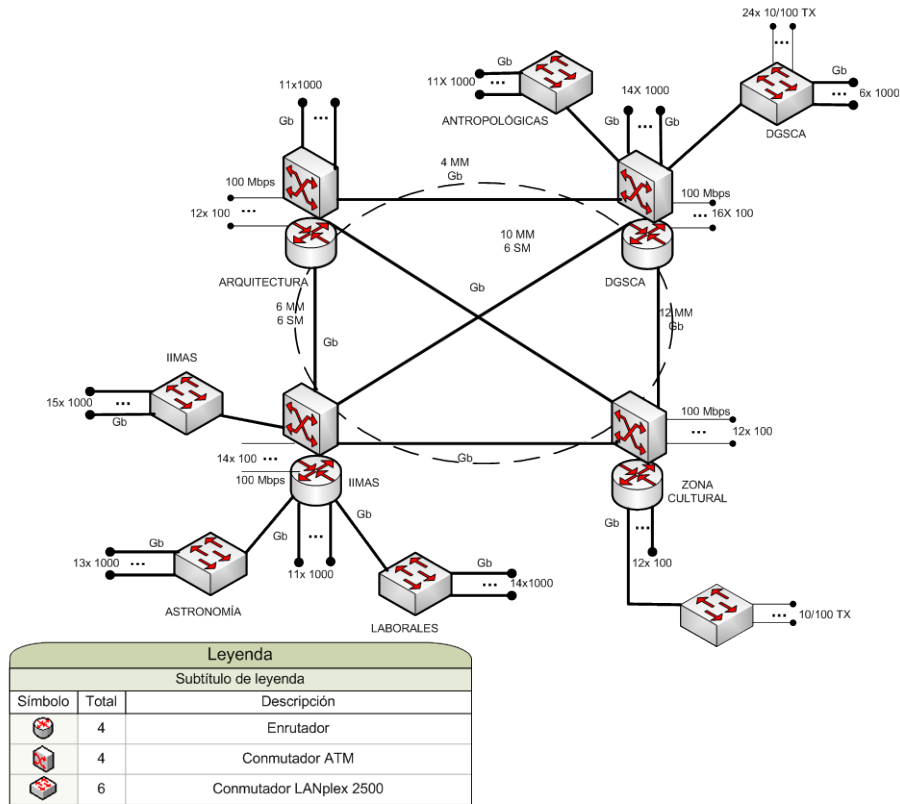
24x 10/100 TX

Gb

6x 1000

DGSCA

Gb

11X 1000

ANTROPOLÓGICAS

14X 1000

Gb

Gb

11x1000

Gb

100 Mbps

12x 100

ARQUITECTURA

4 MM
Gb

10 MM
6 SM

100 Mbps

16X 100

DGSCA

Gb

6 MM
6 SM

Gb

12 MM
Gb

IIMAS

15x 1000

Gb

14x 100

100 Mbps

IIMAS

Gb

100 Mbps

12x 100

ZONA CULTURAL

Gb

12x 100

Gb

13x 1000

ASTRONOMÍA

Gb

11x 1000

Gb

Gb

14x1000

LABORALES

10/100 TX

Leyenda

Subtítulo de leyenda

| Símbolo | Total | Descripción |
|---|---|---|
| | 4 | Enrutador |
| | 4 | Conmutador ATM |
| | 6 | Conmutador LANplex 2500 |